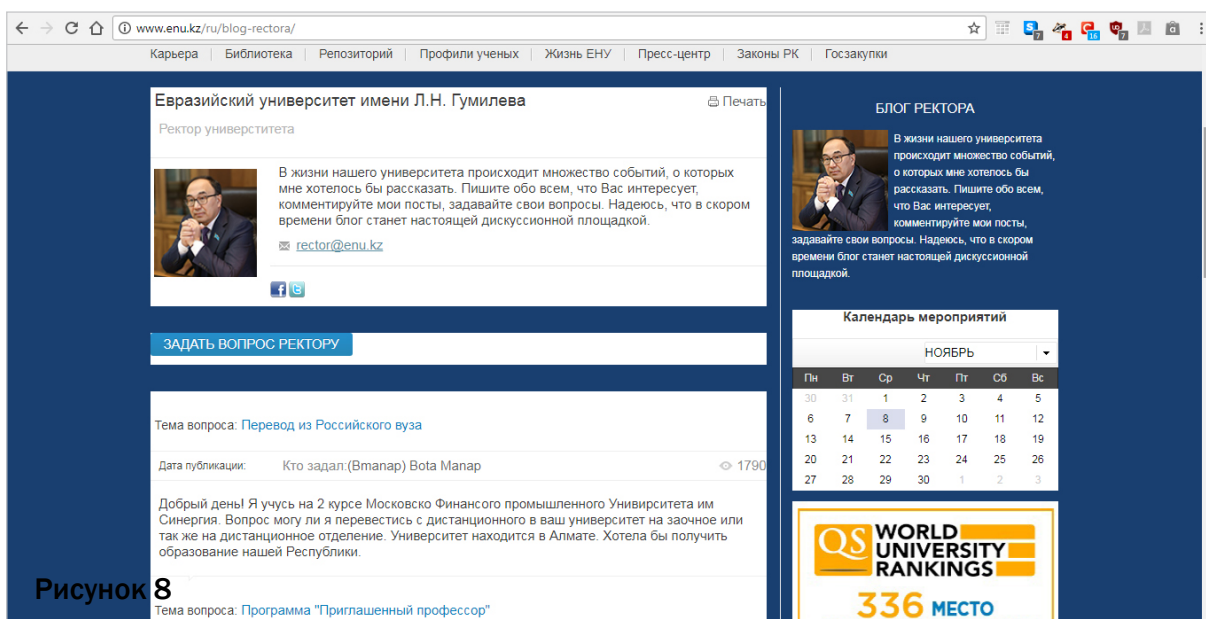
www.enu.kz/ru/blog-rectora/

Карьера | Библиотека | Репозиторий | Профили ученых | Жизнь ЕНУ | Пресс-центр | Законы РК | Госзакупки

Евразийский университет имени Л.Н. Гумилева

Печать

Ректор унверститета

В жизни нашего университета происходит множество событий, о которых мне хотелось бы рассказать. Пишите обо всем, что Вас интересует, комментируйте мои посты, задавайте свои вопросы. Надеюсь, что в скором времени блог станет настоящей дискуссионной площадкой.

rector@enu.kz

ЗАДАТЬ ВОПРОС РЕКТОРУ

Тема вопроса: Перевод из Российского вуза

Дата публикации: Кто задал:(Bmanap) Bota Manap 1790

Добрый день! Я учусь на 2 курсе Московско Финансого промышленного Унивирситета им Синергия. Вопрос могу ли я перевестись с дистанционного в ваш университет на заочное или так же на дистанционное отделение. Университет находится в Алмате. Хотела бы получить образование нашей Республики.

Рисунок 8

Тема вопроса: Программа "Приглашенный профессор"

БЛОГ РЕКТОРА

В жизни нашего университета происходит множество событий, о которых мне хотелось бы рассказать. Пишите обо всем, что Вас интересует, комментируйте мои посты, задавайте свои вопросы. Надеюсь, что в скором времени блог станет настоящей дискуссионной площадкой.

Календарь мероприятий

НОЯБРЬ

| Пн | Вт | Ср | Чт | Пт | Сб | Вс |
|---|---|---|---|---|---|---|
| 30 | 31 | 1 | 2 | 3 | 4 | 5 |
| 6 | 7 | 8 | 9 | 10 | 11 | 12 |
| 13 | 14 | 15 | 16 | 17 | 18 | 19 |
| 20 | 21 | 22 | 23 | 24 | 25 | 26 |
| 27 | 28 | 29 | 30 | 1 | 2 | 3 |

QS WORLD UNIVERSITY RANKINGS

336 МЕСТО